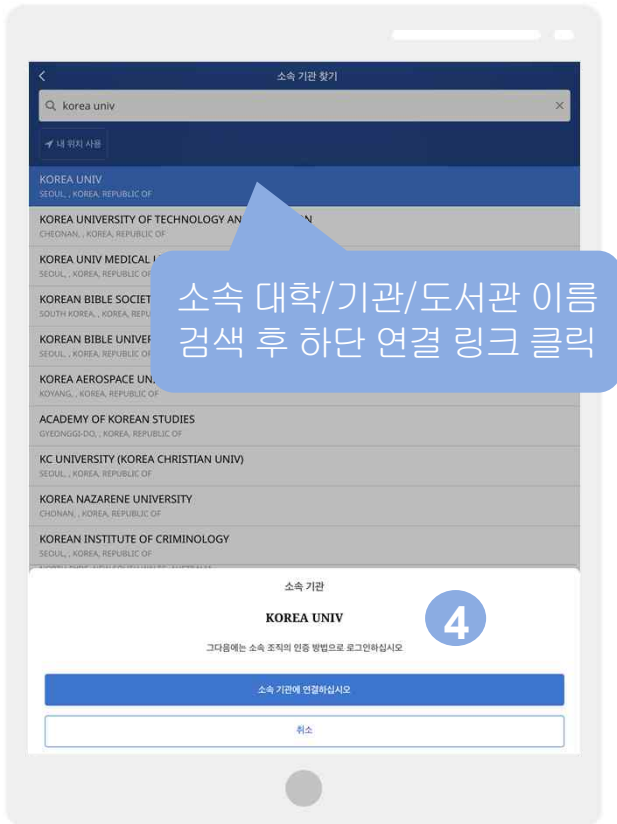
소속 기관 찾기

korea univ

내 위치 사용

KOREA UNIV
SEOUL, , KOREA, REPUBLIC OF

KOREA UNIVERSITY OF TECHNOLOGY AN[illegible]
CHEONAN, , KOREA, REPUBLIC OF

KOREA UNIV MEDICAL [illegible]
SEOUL, , KOREA, REPUBLIC OF

KOREAN BIBLE SOCIET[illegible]
SOUTH KOREA, , KOREA, REPUBLIC OF

KOREAN BIBLE UNIVER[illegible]
SEOUL, , KOREA, REPUBLIC OF

KOREA AEROSPACE UN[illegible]
KOYANG, , KOREA, REPUBLIC OF

ACADEMY OF KOREAN STUDIES
GYEONGGI-DO, , KOREA, REPUBLIC OF

KC UNIVERSITY (KOREA CHRISTIAN UNIV)
SEOUL, , KOREA, REPUBLIC OF

KOREA NAZARENE UNIVERSITY
CHONAN, , KOREA, REPUBLIC OF

KOREAN INSTITUTE OF CRIMINOLOGY
SEOUL, , KOREA, REPUBLIC OF

소속 대학/기관/도서관 이름 검색 후 하단 연결 링크 클릭

소속 기관

KOREA UNIV

4

그다음에는 소속 조직의 인증 방법으로 로그인하십시오

소속 기관에 연결하십시오

취소